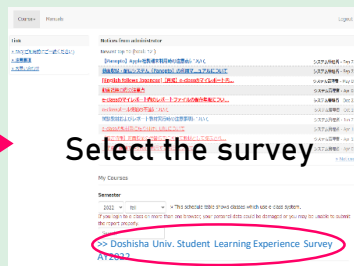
Course ▾ Portals

Links
» ゲスト公開のご案内
» 過去の
» 履修システム

Notices from administrator
Newest top 10 (Fetch list)

[Reminder] Apple社製品 ... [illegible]
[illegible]
[English follows] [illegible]
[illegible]
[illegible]
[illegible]
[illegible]
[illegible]
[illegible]

システム管理者 - Ap
システム管理者 - Ap
システム管理者 - Ap
システム管理者 - Ap
システム管理者 - Ap
システム管理者 - Ap
システム管理者 - Ap
システム管理者 - Ap

Select the survey

My Courses

Semester
2022 ▾ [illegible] ▾ This schedule table shows classes which use e-class system.
If you login to e-class in more than one browser, your personal data could be damaged or you may be unable to submit the report properly.

>> Doshisha Univ. Student Learning Experience Survey AY2022